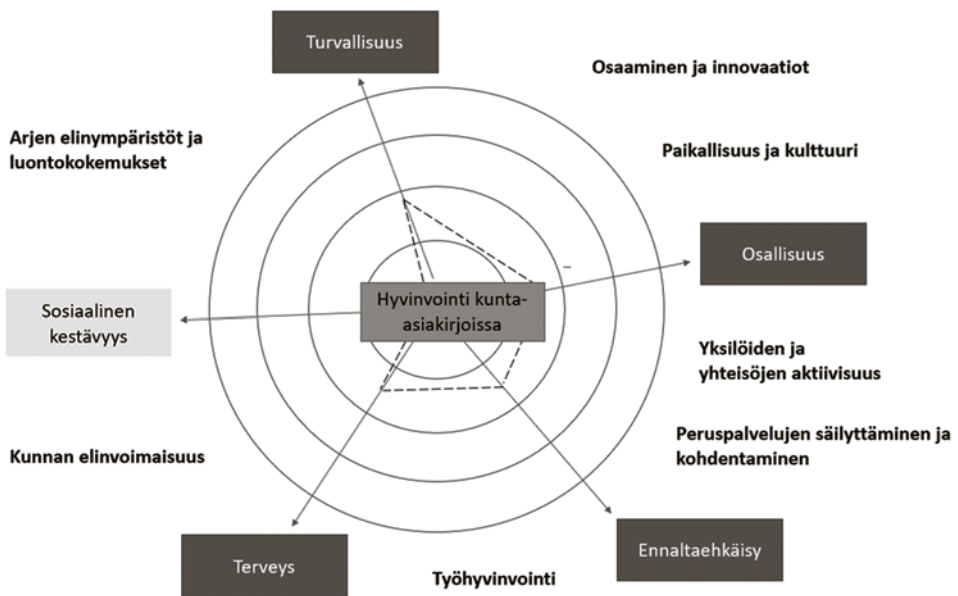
Turvallisuus

Osaaminen ja innovaatiot

Arjen elinympäristöt ja luontokokemukset

Paikallisuus ja kulttuuri

Osallisuus

Sosiaalinen kestävyys

Hyvinvointi kunta-asiakirjoissa

Yksilöiden ja yhteisöjen aktiivisuus

Peruspalvelujen säilyttäminen ja kohdentaminen

Kunnan elinvoimaisuus

Terveys

Työhyvinvointi

Ennaltaehkäisy